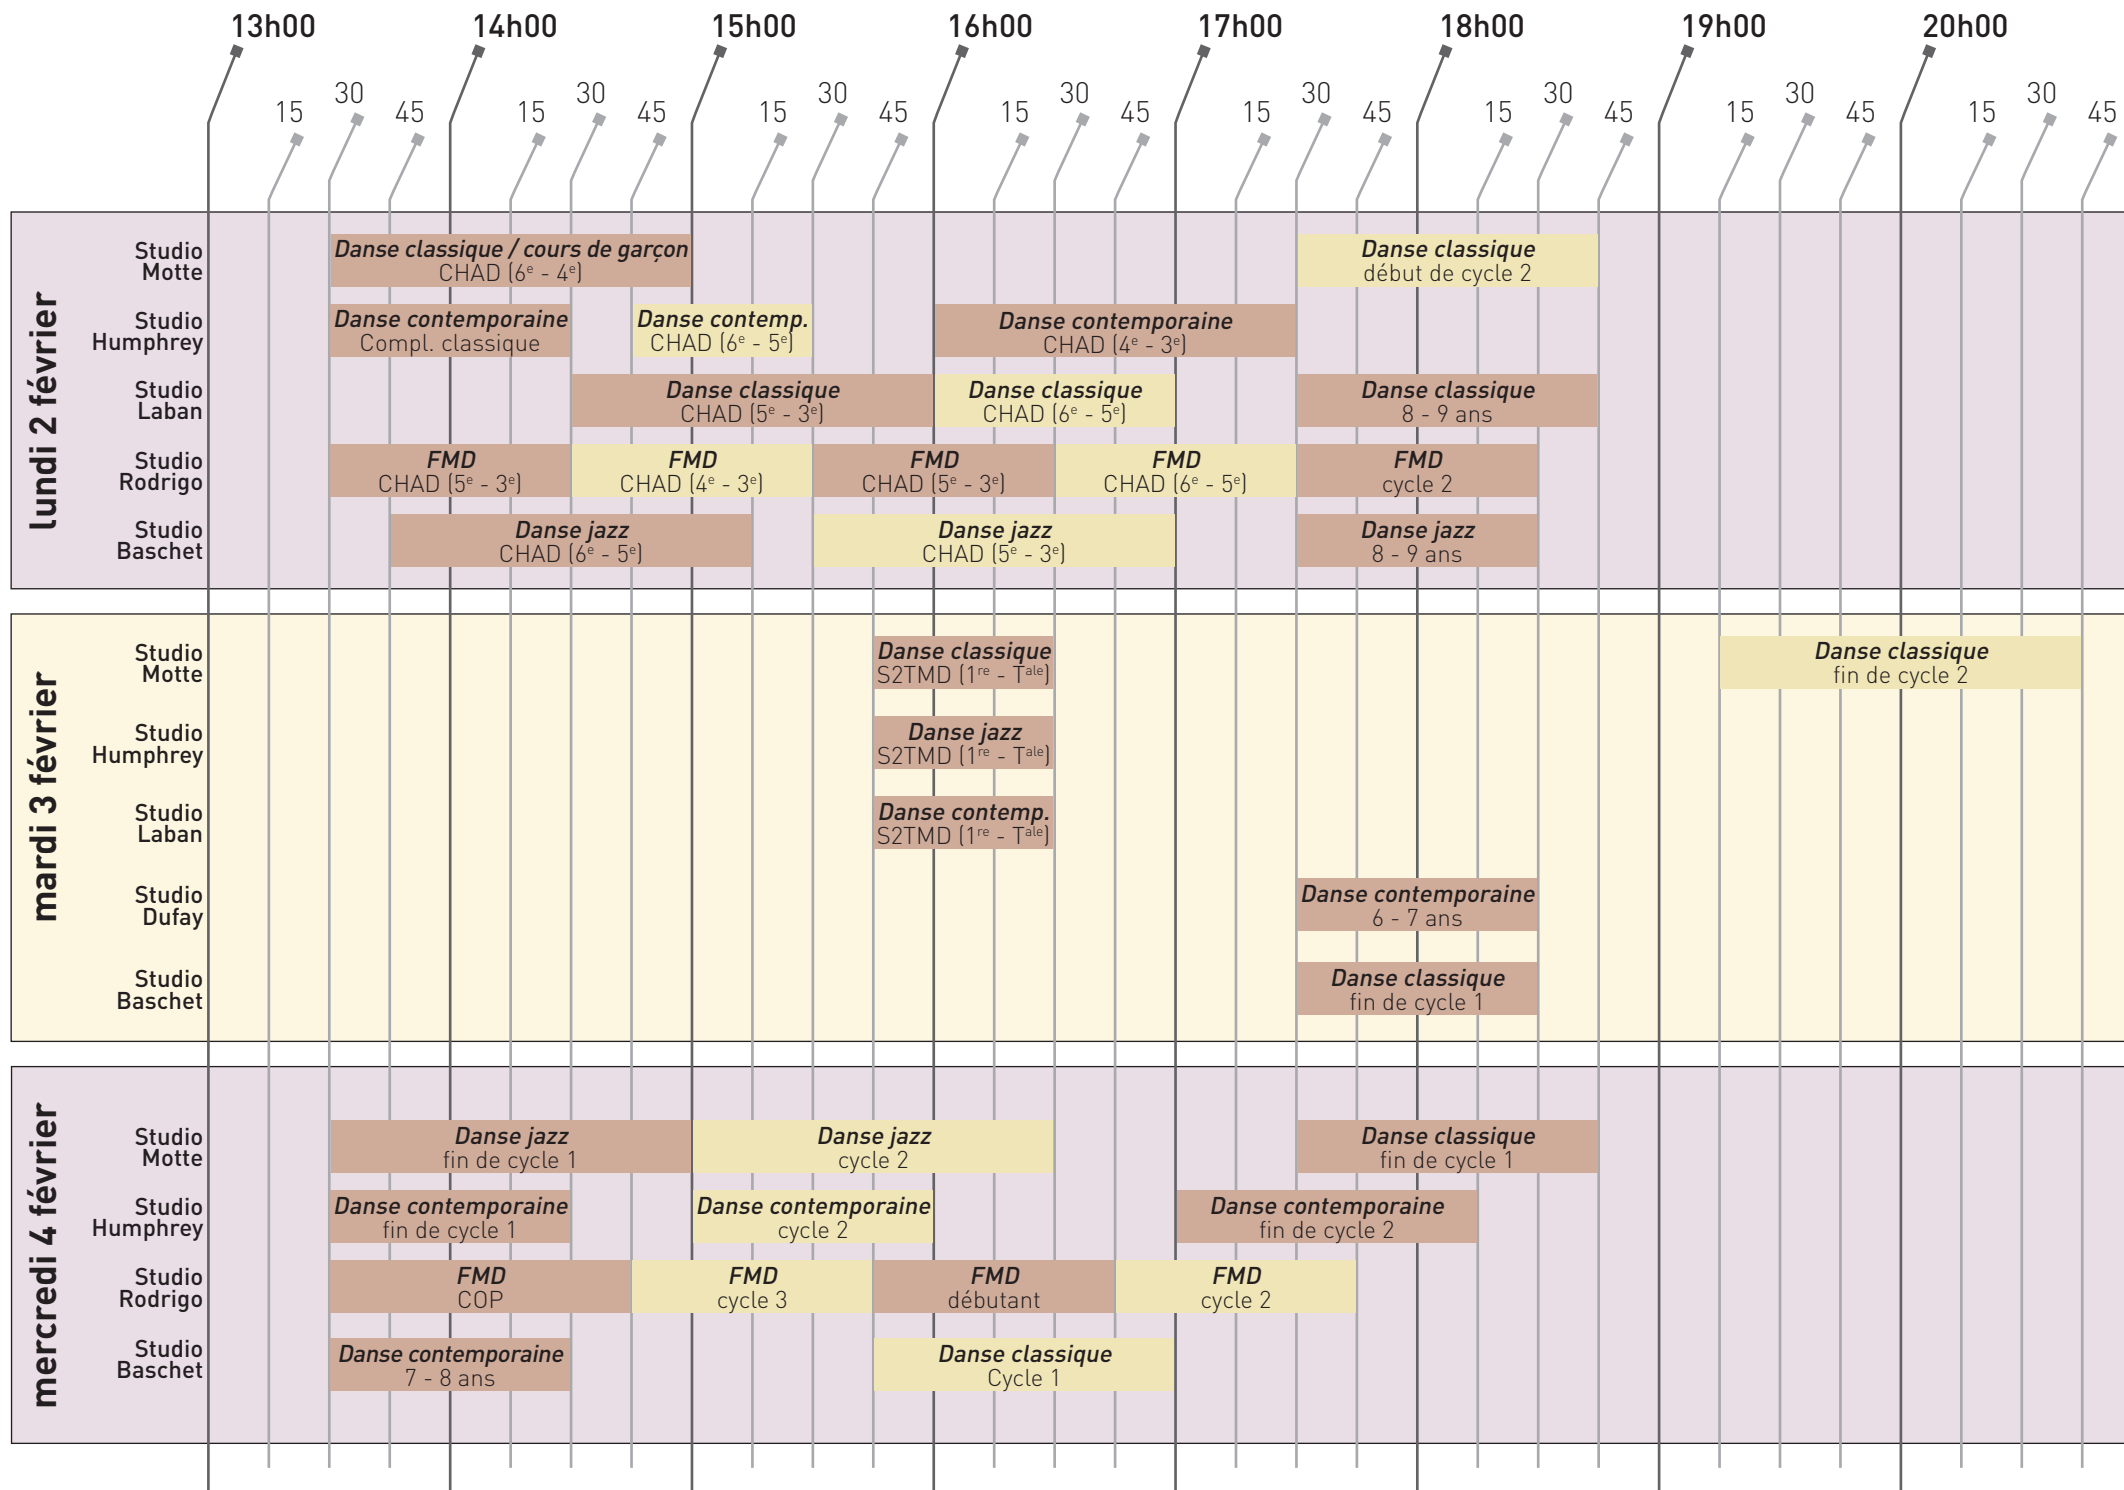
13h00 15 30 45 14h00 15 30 45 15h00 15 30 45 16h00 15 30 45 17h00 15 30 45 18h00 15 30 45 19h00 15 30 45 20h00 15 30 45

lundi 2 février

Studio Motte
Danse classique / cours de garçon CHAD (6$^e$ - 4$^e$)
Danse classique début de cycle 2

Studio Humphrey
Danse contemporaine Compl. classique
Danse contemp. CHAD (6$^e$ - 5$^e$)
Danse contemporaine CHAD (4$^e$ - 3$^e$)

Studio Laban
Danse classique CHAD (5$^e$ - 3$^e$)
Danse classique CHAD (6$^e$ - 5$^e$)
Danse classique 8 - 9 ans

Studio Rodrigo
FMD CHAD (5$^e$ - 3$^e$)
FMD CHAD (4$^e$ - 3$^e$)
FMD CHAD (5$^e$ - 3$^e$)
FMD CHAD (6$^e$ - 5$^e$)
FMD cycle 2

Studio Baschet
Danse jazz CHAD (6$^e$ - 5$^e$)
Danse jazz CHAD (5$^e$ - 3$^e$)
Danse jazz 8 - 9 ans

mardi 3 février

Studio Motte
Danse classique S2TMD (1$^{re}$ - T$^{ale}$)
Danse classique fin de cycle 2

Studio Humphrey
Danse jazz S2TMD (1$^{re}$ - T$^{ale}$)

Studio Laban
Danse contemp. S2TMD (1$^{re}$ - T$^{ale}$)

Studio Dufay
Danse contemporaine 6 - 7 ans

Studio Baschet
Danse classique fin de cycle 1

mercredi 4 février

Studio Motte
Danse jazz fin de cycle 1
Danse jazz cycle 2
Danse classique fin de cycle 1

Studio Humphrey
Danse contemporaine fin de cycle 1
Danse contemporaine cycle 2
Danse contemporaine fin de cycle 2

Studio Rodrigo
FMD COP
FMD cycle 3
FMD débutant
FMD cycle 2

Studio Baschet
Danse contemporaine 7 - 8 ans
Danse classique Cycle 1